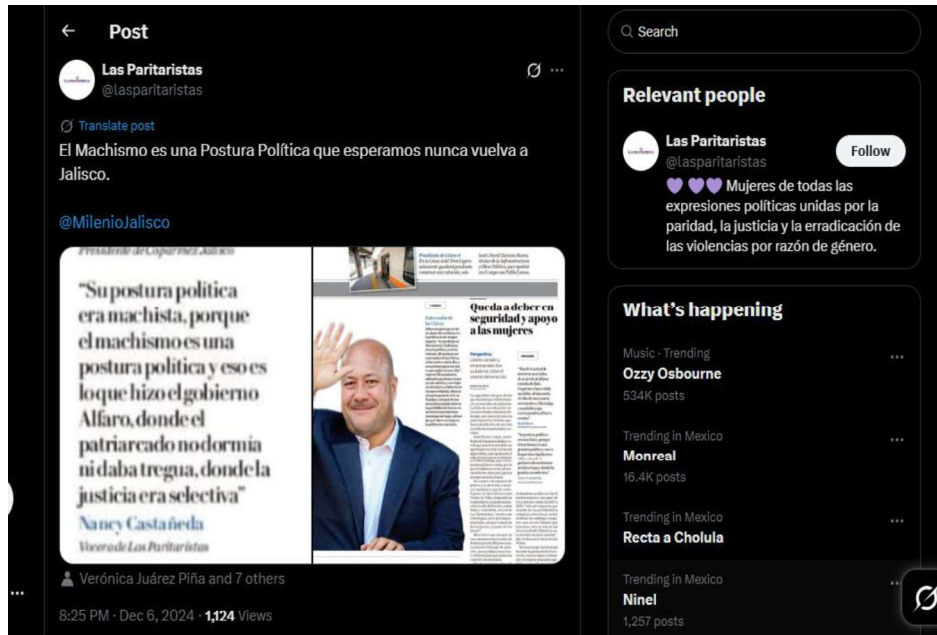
Post

Las Paritaristas
@lasparitaristas

Translate post

El Machismo es una Postura Política que esperamos nunca vuelva a Jalisco.

@MilenioJalisco

Presidente de Coparmex Jalisco

"Su postura política era machista, porque el machismo es una postura política y eso es lo que hizo el gobierno Alfaro, donde el patriarcado no dormía ni daba tregua, donde la justicia era selectiva"

Nancy Castañeda
Vocera de Las Paritaristas

Queda a deber en seguridad y apoyo a las mujeres

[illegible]

Verónica Juárez Piña and 7 others

8:25 PM · Dec 6, 2024 · 1,124 Views

Search

Relevant people

Las Paritaristas
@lasparitaristas
Follow
💜💜💜 Mujeres de todas las expresiones políticas unidas por la paridad, la justicia y la erradicación de las violencias por razón de género.

What's happening

Music · Trending
Ozzy Osbourne
534K posts

Trending in Mexico
Monreal
16.4K posts

Trending in Mexico
Recta a Cholula

Trending in Mexico
Ninel
1,257 posts